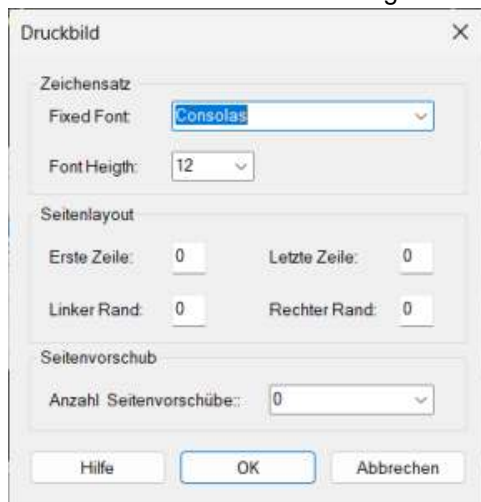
Druckbild
×

Zeichensatz
Fixed Font: Consolas
Font Heigth: 12

Seitenlayout
Erste Zeile: 0
Letzte Zeile: 0
Linker Rand: 0
Rechter Rand: 0

Seitenvorschub
Anzahl Seitenvorschübe:: 0

Hilfe
OK
Abbrechen